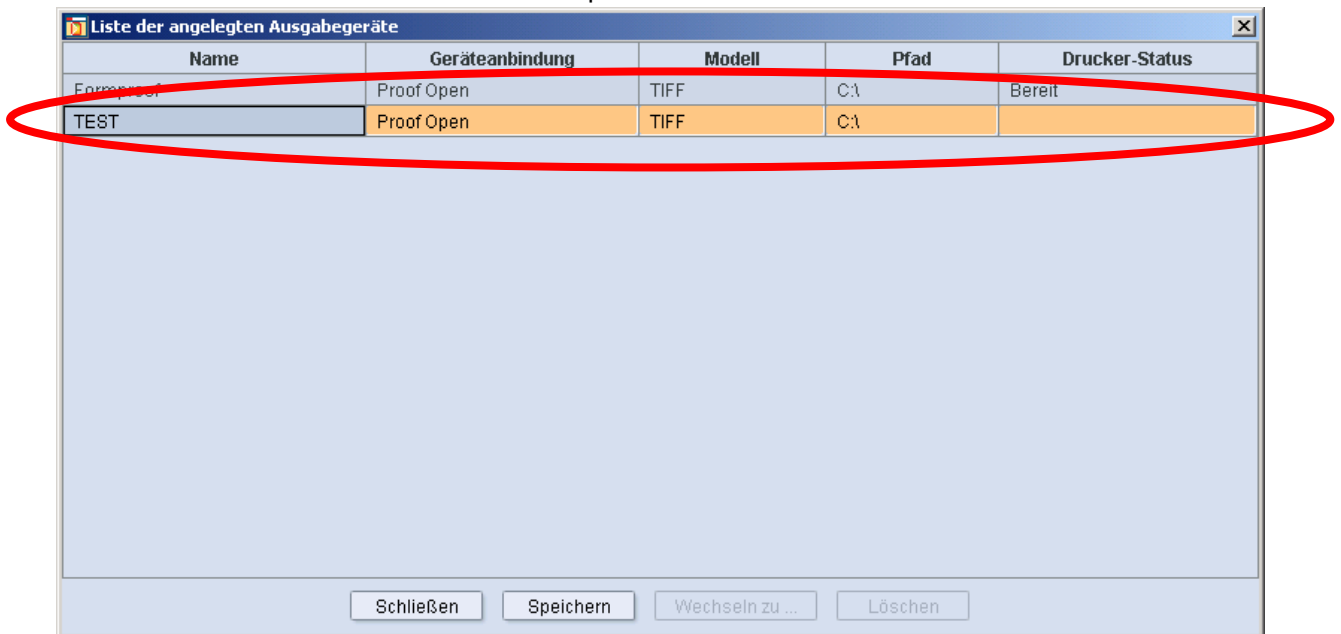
Liste der angelegten Ausgabegeräte

| Name | Geräteanbindung | Modell | Pfad | Drucker-Status |
|---|---|---|---|---|
| Formproof | Proof Open | TIFF | C:\ | Bereit |
| TEST | Proof Open | TIFF | C:\ | |

Schließen Speichern Wechseln zu ... Löschen